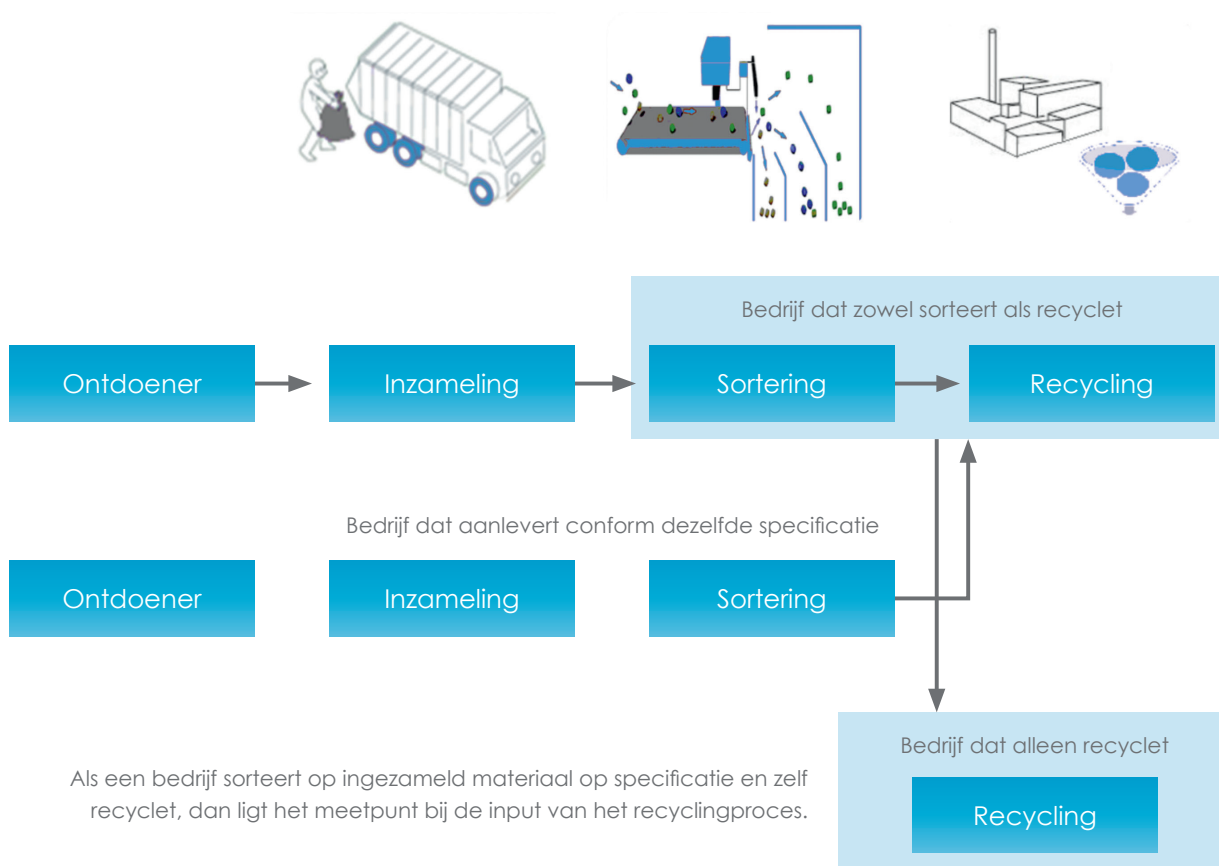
Bedrijf dat zowel sorteert als recyclet

Ontdoener

Inzameling

Sortering

Recycling

Bedrijf dat aanlevert conform dezelfde specificatie

Ontdoener

Inzameling

Sortering

Bedrijf dat alleen recyclet

Recycling

Als een bedrijf sorteert op ingezameld materiaal op specificatie en zelf recyclet, dan ligt het meetpunt bij de input van het recyclingproces.